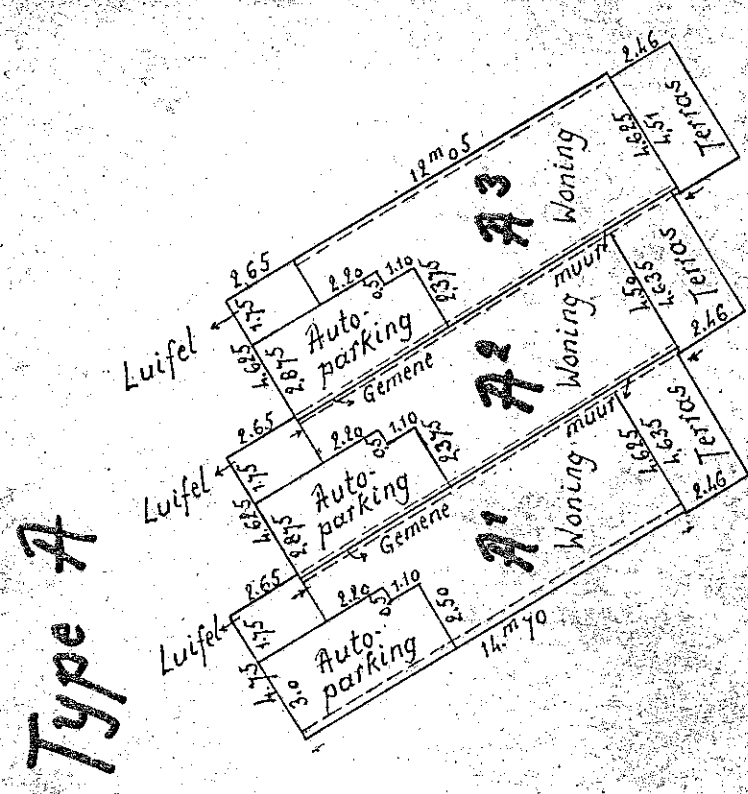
Type A

Luifel
Luifel
Luifel

2.65
1.75
4.625
2.875
Auto-parking
2.20
0.5
1.10
2.375
Gemene

2.65
1.75
4.625
2.875
Auto-parking
2.20
0.5
1.10
2.375
Gemene

2.65
1.75
4.75
3.0
Auto-parking
2.20
0.5
1.10
2.50
14.m70

12m05
A3
Woning
4.625
4.51
Terras
2.46

A2
Woning muur
4.50
4.635
Terras
2.46

A1
Woning muur
4.625
4.635
Terras
2.46